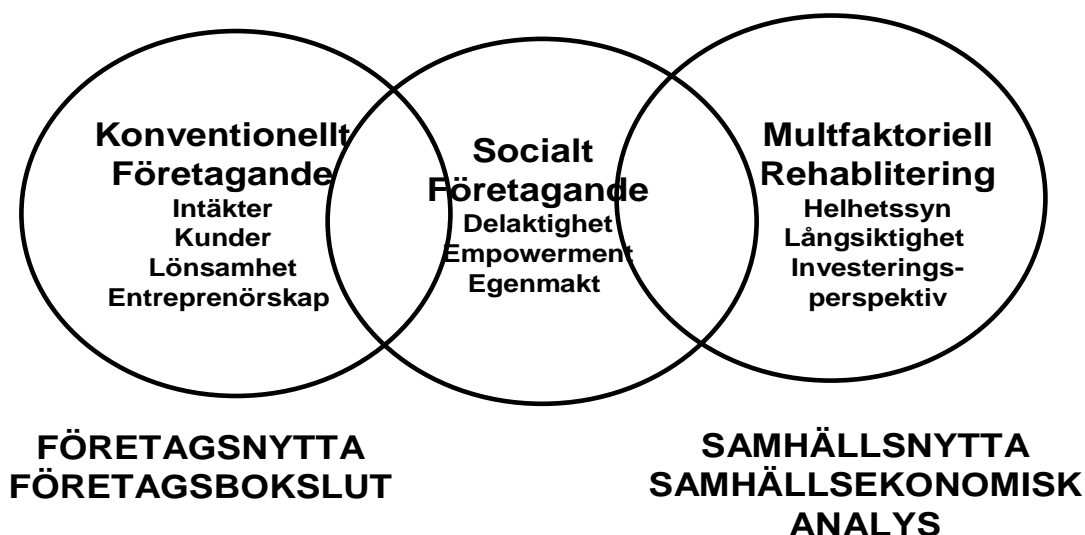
Konventionellt Företagande
Intäkter
Kunder
Lönsamhet
Entreprenörskap

Socialt Företagande
Delaktighet
Empowerment
Egenmakt

Multfaktoriell Rehablitering
Helhetssyn
Långsiktighet
Investeringsperspektiv

FÖRETAGSNYTTA
FÖRETAGSBOKSLUT

SAMHÄLLSNYTTA
SAMHÄLLSEKONOMISK ANALYS